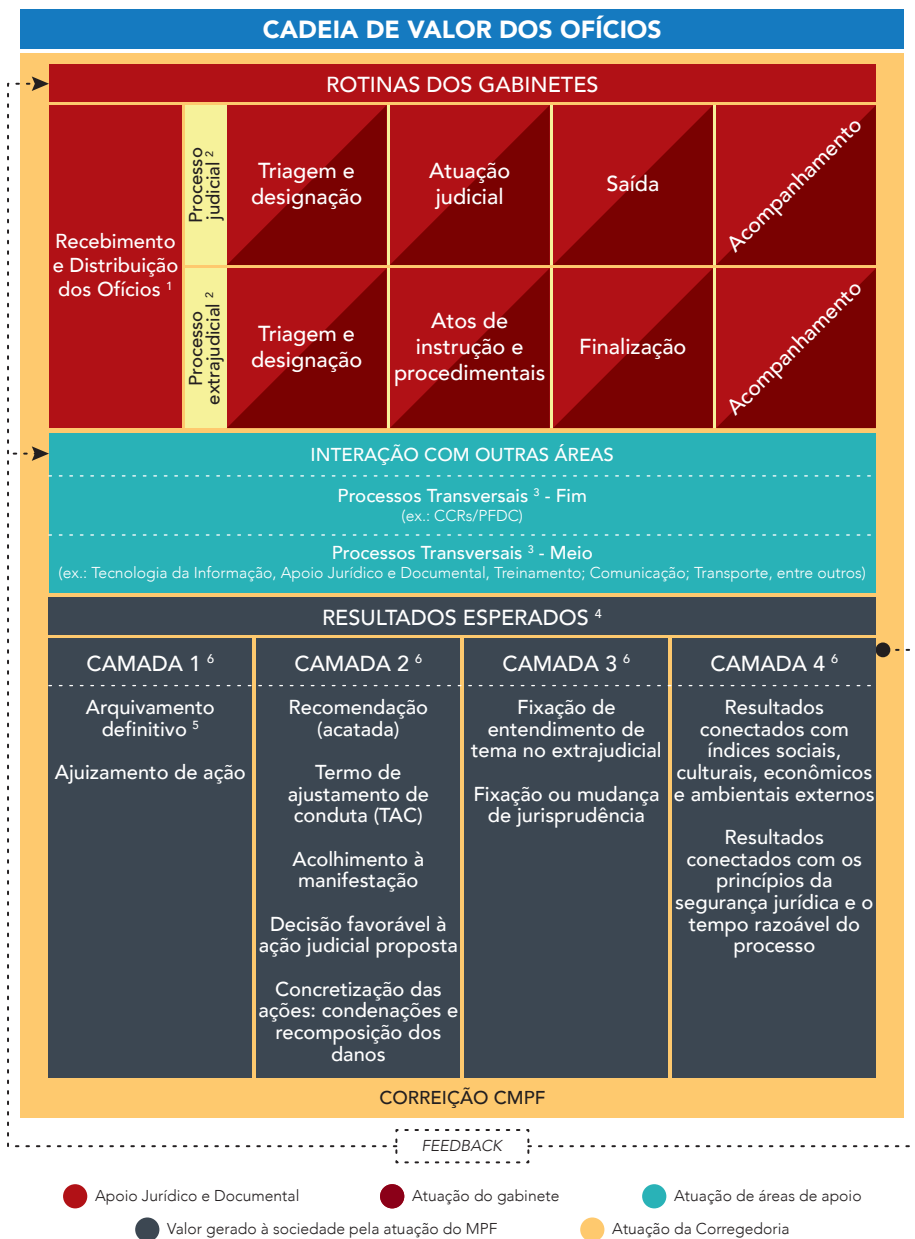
CADEIA DE VALOR DOS OFÍCIOS

ROTINAS DOS GABINETES

Recebimento e Distribuição dos Ofícios $^1$

Processo judicial $^2$

Triagem e designação

Atuação judicial

Saída

Acompanhamento

Processo extrajudicial $^2$

Triagem e designação

Atos de instrução e procedimentais

Finalização

Acompanhamento

INTERAÇÃO COM OUTRAS ÁREAS

Processos Transversais $^3$ - Fim
(ex.: CCRs/PFDC)

Processos Transversais $^3$ - Meio
(ex.: Tecnologia da Informação, Apoio Jurídico e Documental, Treinamento; Comunicação; Transporte, entre outros)

RESULTADOS ESPERADOS $^4$

| CAMADA 1 $^6$ | CAMADA 2 $^6$ | CAMADA 3 $^6$ | CAMADA 4 $^6$ |
|---|---|---|---|
| Arquivamento definitivo $^5$<br><br>Ajuizamento de ação | Recomendação (acatada)<br><br>Termo de ajustamento de conduta (TAC)<br><br>Acolhimento à manifestação<br><br>Decisão favorável à ação judicial proposta<br><br>Concretização das ações: condenações e recomposição dos danos | Fixação de entendimento de tema no extrajudicial<br><br>Fixação ou mudança de jurisprudência | Resultados conectados com índices sociais, culturais, econômicos e ambientais externos<br><br>Resultados conectados com os princípios da segurança jurídica e o tempo razoável do processo |

CORREIÇÃO CMPF

FEEDBACK

Apoio Jurídico e Documental
Atuação do gabinete
Atuação de áreas de apoio
Valor gerado à sociedade pela atuação do MPF
Atuação da Corregedoria